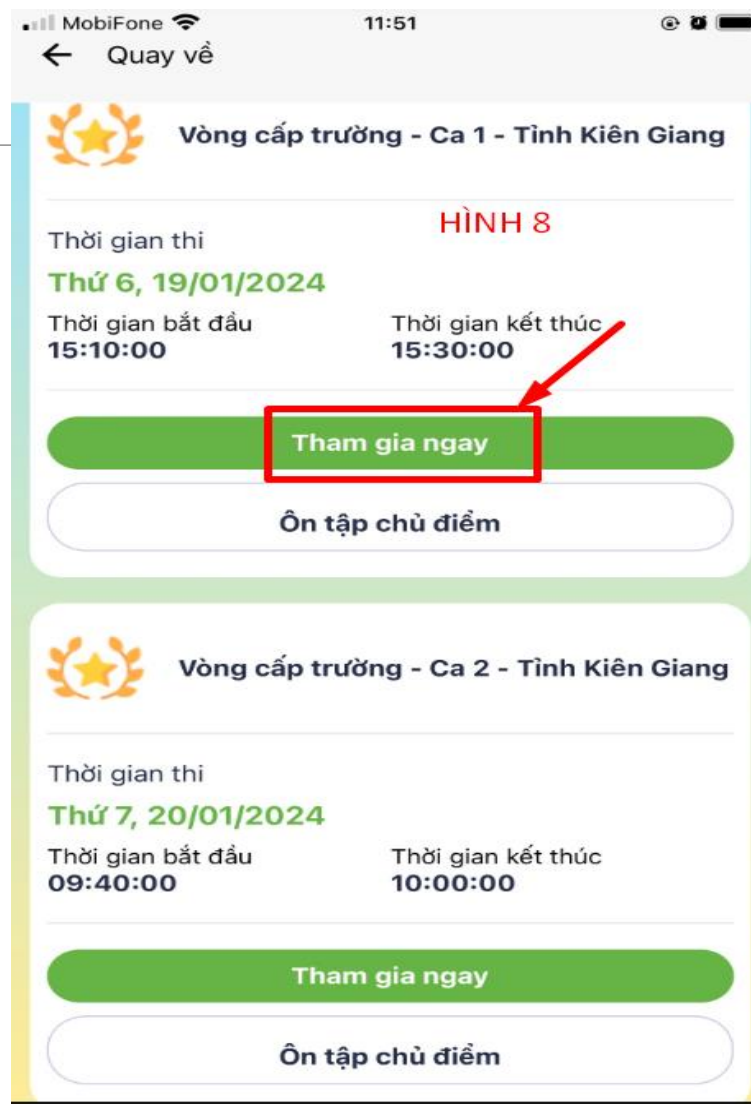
MobiFone 11:51

Quay về

Vòng cấp trường - Ca 1 - Tỉnh Kiên Giang

HÌNH 8

Thời gian thi
Thứ 6, 19/01/2024

Thời gian bắt đầu
15:10:00

Thời gian kết thúc
15:30:00

Tham gia ngay

Ôn tập chủ điểm

Vòng cấp trường - Ca 2 - Tỉnh Kiên Giang

Thời gian thi
Thứ 7, 20/01/2024

Thời gian bắt đầu
09:40:00

Thời gian kết thúc
10:00:00

Tham gia ngay

Ôn tập chủ điểm